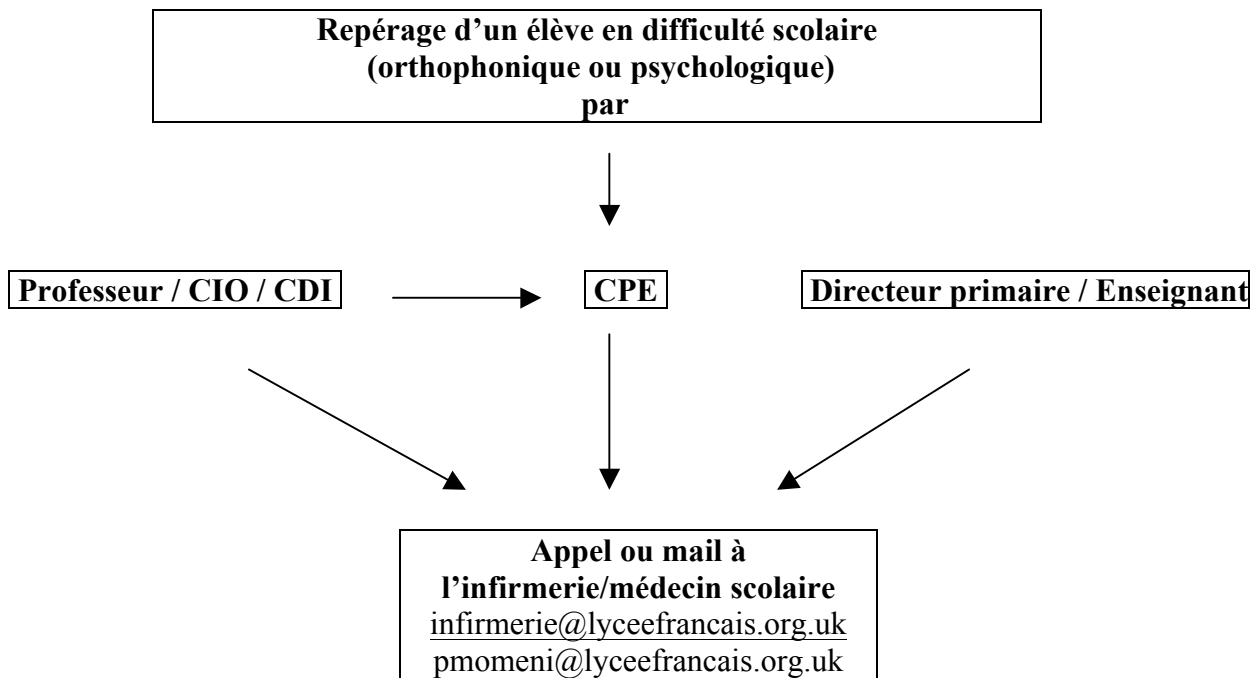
Repérage d'un élève en difficulté scolaire
(orthophonique ou psychologique)
par

Professeur / CIO / CDI

CPE

Directeur primaire / Enseignant

Appel ou mail à
l'infirmerie/médecin scolaire
infirmerie@lyceefrancais.org.uk
pmomeni@lyceefrancais.org.uk